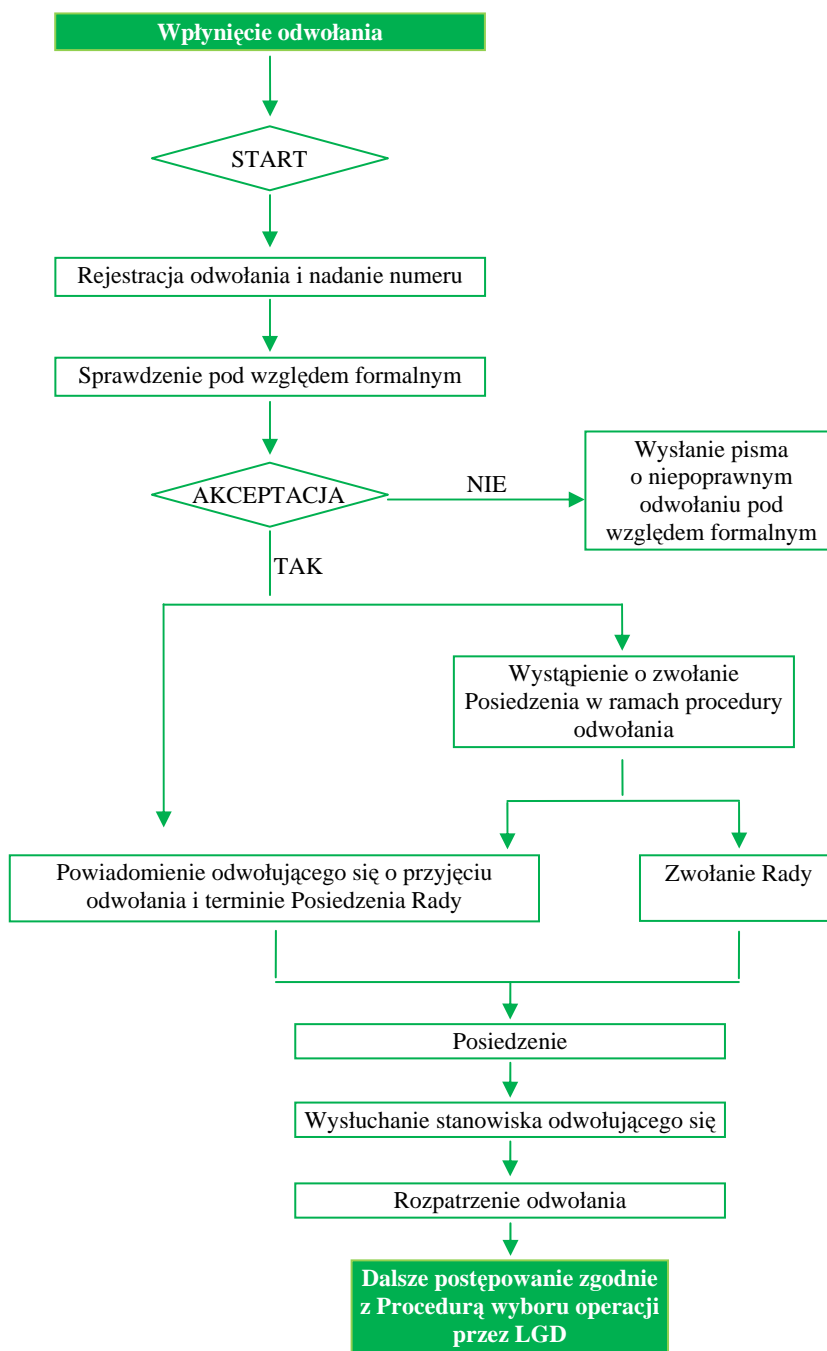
Wpłynięcie odwołania

START

Rejestracja odwołania i nadanie numeru

Sprawdzenie pod względem formalnym

AKCEPTACJA

NIE

Wysłanie pisma o niepoprawnym odwołaniu pod względem formalnym

TAK

Wystąpienie o zwołanie Posiedzenia w ramach procedury odwołania

Powiadomienie odwołującego się o przyjęciu odwołania i terminie Posiedzenia Rady

Zwołanie Rady

Posiedzenie

Wysłuchanie stanowiska odwołującego się

Rozpatrzenie odwołania

Dalsze postępowanie zgodnie z Procedurą wyboru operacji przez LGD